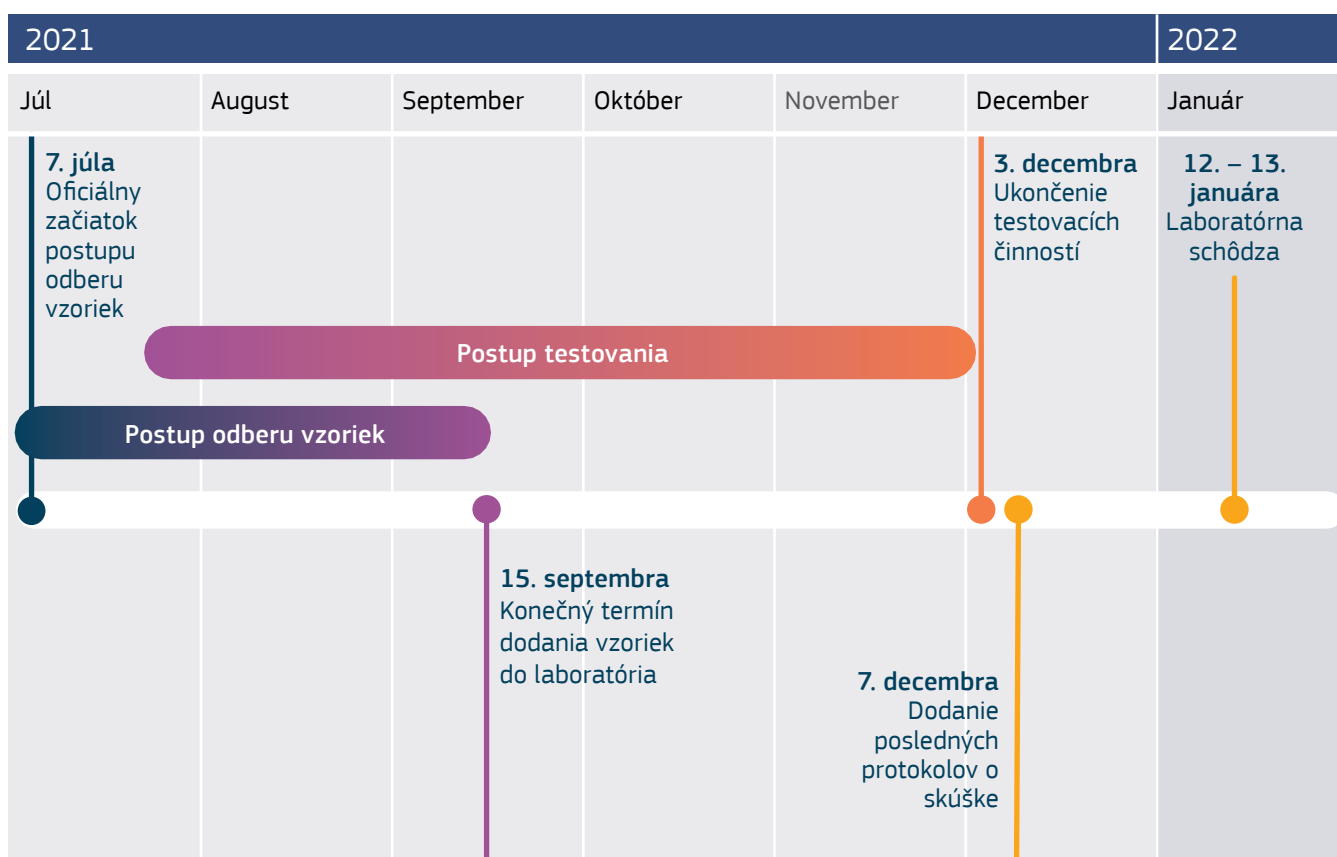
2021

2022

Júl

August

September

Október

November

December

Január

7. júla
Oficiálny začiatok postupu odberu vzoriek

3. decembra
Ukončenie testovacích činností

12. – 13. januára
Laboratórna schôdza

Postup testovania

Postup odberu vzoriek

15. septembra
Konečný termín dodania vzoriek do laboratória

7. decembra
Dodanie posledných protokolov o skúške